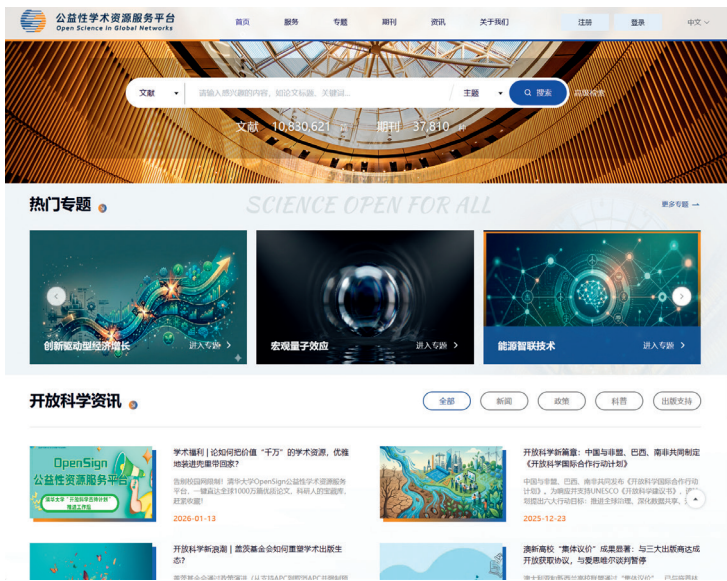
公益性学术资源服务平台
Open Science in Global Networks

首页 服务 专题 期刊 资讯 关于我们 注册 登录 中文

文献 请输入感兴趣的内容，如论文标题、关键词... 主题 搜索 高级检索

文献 10,830,621 期刊 37,810

热门专题

SCIENCE OPEN FOR ALL

更多专题

创新驱动型经济增长 进入专题

宏观量子效应 进入专题

能源智联技术 进入专题

开放科学资讯

全部 新闻 政策 科普 出版支持

OpenSign 公益性学术资源服务平台

学术福利 | 论如何把价值"千万"的学术资源，优雅地装进兜里带回家？

告别校园网限制！清华大学OpenSign公益性学术资源服务平台，一键畅达全球1000万篇优质论文。科研人的宝藏库，赶紧收藏！

2026-01-13

开放科学新篇章：中国与非盟、巴西、南非共同制定《开放科学国际合作行动计划》

中国与非盟、巴西、南非共同发布《开放科学国际合作行动计划》，为确保开放支持UNESCO《开放科学建议书》，提出六大行动目标：推进主体协调、深化数据共享、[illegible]

2025-12-23

开放科学新浪潮 | 盖茨基金会如何重塑学术出版生态？

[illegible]

澳新高校"集体议价"成果显著：与三大出版商达成开放获取协议，与爱思唯尔谈判暂停

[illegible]